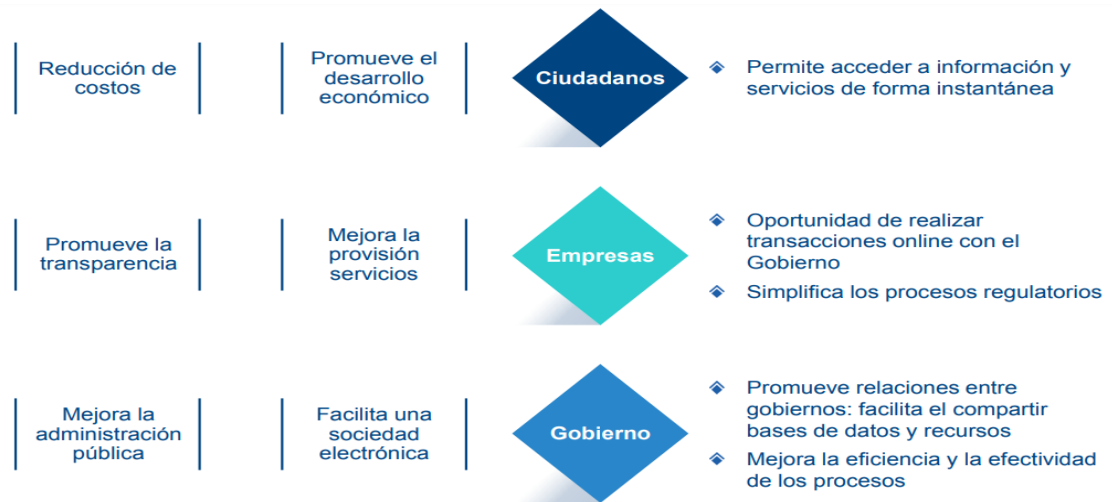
Reducción de costos

Promueve el desarrollo económico

Ciudadanos

Permite acceder a información y servicios de forma instantánea

Promueve la transparencia

Mejora la provisión servicios

Empresas

Oportunidad de realizar transacciones online con el Gobierno

Simplifica los procesos regulatorios

Mejora la administración pública

Facilita una sociedad electrónica

Gobierno

Promueve relaciones entre gobiernos: facilita el compartir bases de datos y recursos

Mejora la eficiencia y la efectividad de los procesos